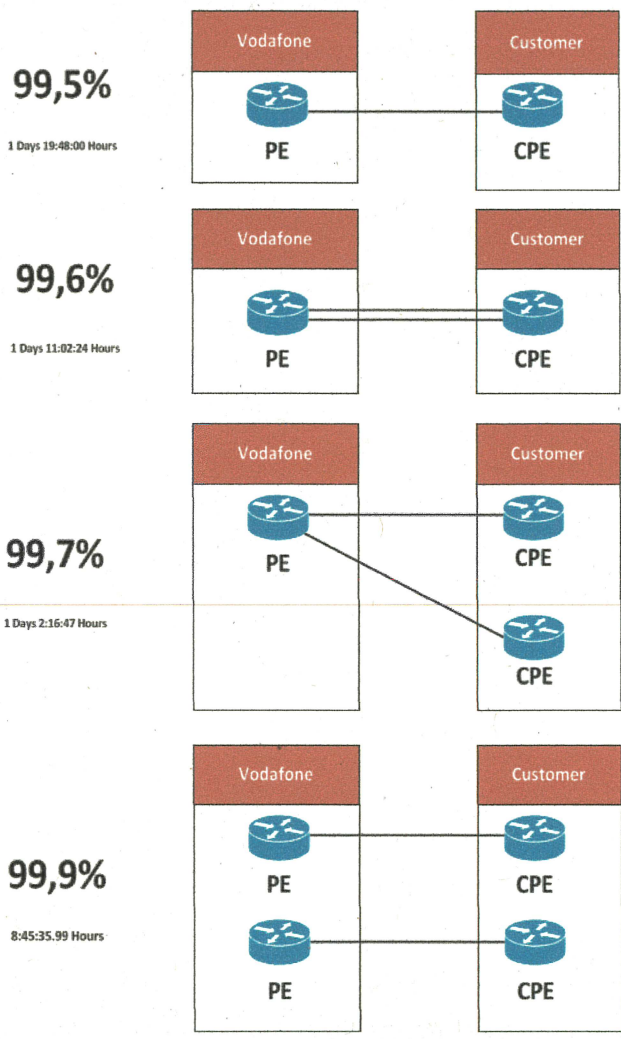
99,5%

1 Days 19:48:00 Hours

Vodafone

PE

Customer

CPE

99,6%

1 Days 11:02:24 Hours

Vodafone

PE

Customer

CPE

99,7%

1 Days 2:16:47 Hours

Vodafone

PE

Customer

CPE

CPE

99,9%

8:45:35.99 Hours

Vodafone

PE

PE

Customer

CPE

CPE